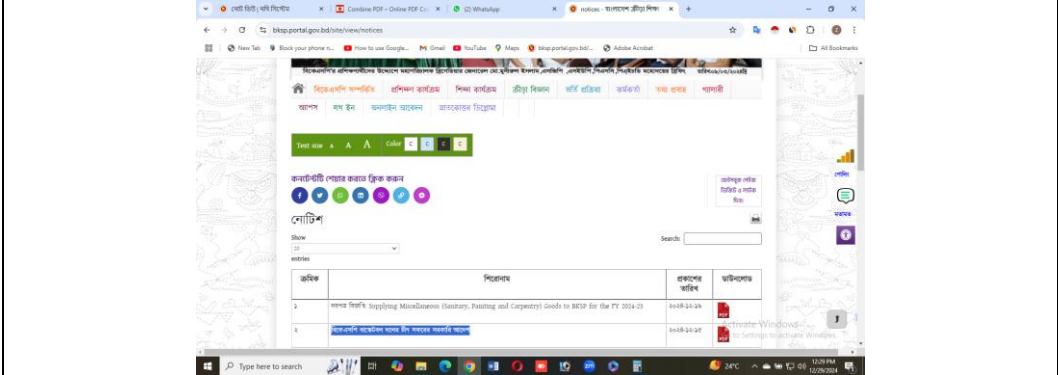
ফোটো চিঠি | বদি নিগেটিভ | Combine PDF – Online PDF Co | (2) WhatsApp | notices - বাংলাদেশ ক্রীড়া শিক্ষা

bksp.portal.gov.bd/site/view/notices

New Tab | Block your phone n... | How to use Google... | Gmail | YouTube | Maps | bksp.portal.gov.bd/... | Adobe Acrobat | All Bookmarks

বিকেএসপি'র প্রশিক্ষণার্থীদের উদ্দেশে আন্তর্জাতিক ক্রিকেটার জেনারেল মোঃ মুশফিক ইসলাম, এসজিপি, পিএসসি, পিএইচডি মহোদয়ের ক্রিকেট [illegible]

বিকেএসপি সম্পর্কিত | প্রশিক্ষণ কার্যক্রম | শিক্ষা কার্যক্রম | ক্রীড়া বিজ্ঞান | ভর্তি প্রক্রিয়া | কর্মকর্তা | তথ্য প্রবাহ | গ্যালারী

আপস | লগ ইন | অনলাইন আবেদন | আনকোচিং ডিপ্লোমা

Text size A A A Color C C C C

কনটেন্টটি শেয়ার করতে ক্লিক করুন

অভ্যন্তরীণ ই-সেবা

নোটিশ

Show
10
entries

Search:

| ক্রমিক | শিরোনাম | প্রকাশের তারিখ | ডাউনলোড |
|---|---|---|---|
| ১ | দরপত্র বিজ্ঞপ্তি: Supplying Miscellaneous (Sanitary, Painting and Carpentry) Goods to BKSP for the FY 2024-25 | ২০২৪-১২-২৯ | PDF |
| ২ | বিকেএসপি অ্যাডভান্সড প্রযুক্তির উইন্টার কোর্সের সরকারি আদেশ | ২০২৪-১২-১৫ | PDF |

পেজ | মতামত

Activate Windows
Go to Settings to activate Windows.

Type here to search

24°C 12:29 PM 12/29/2024